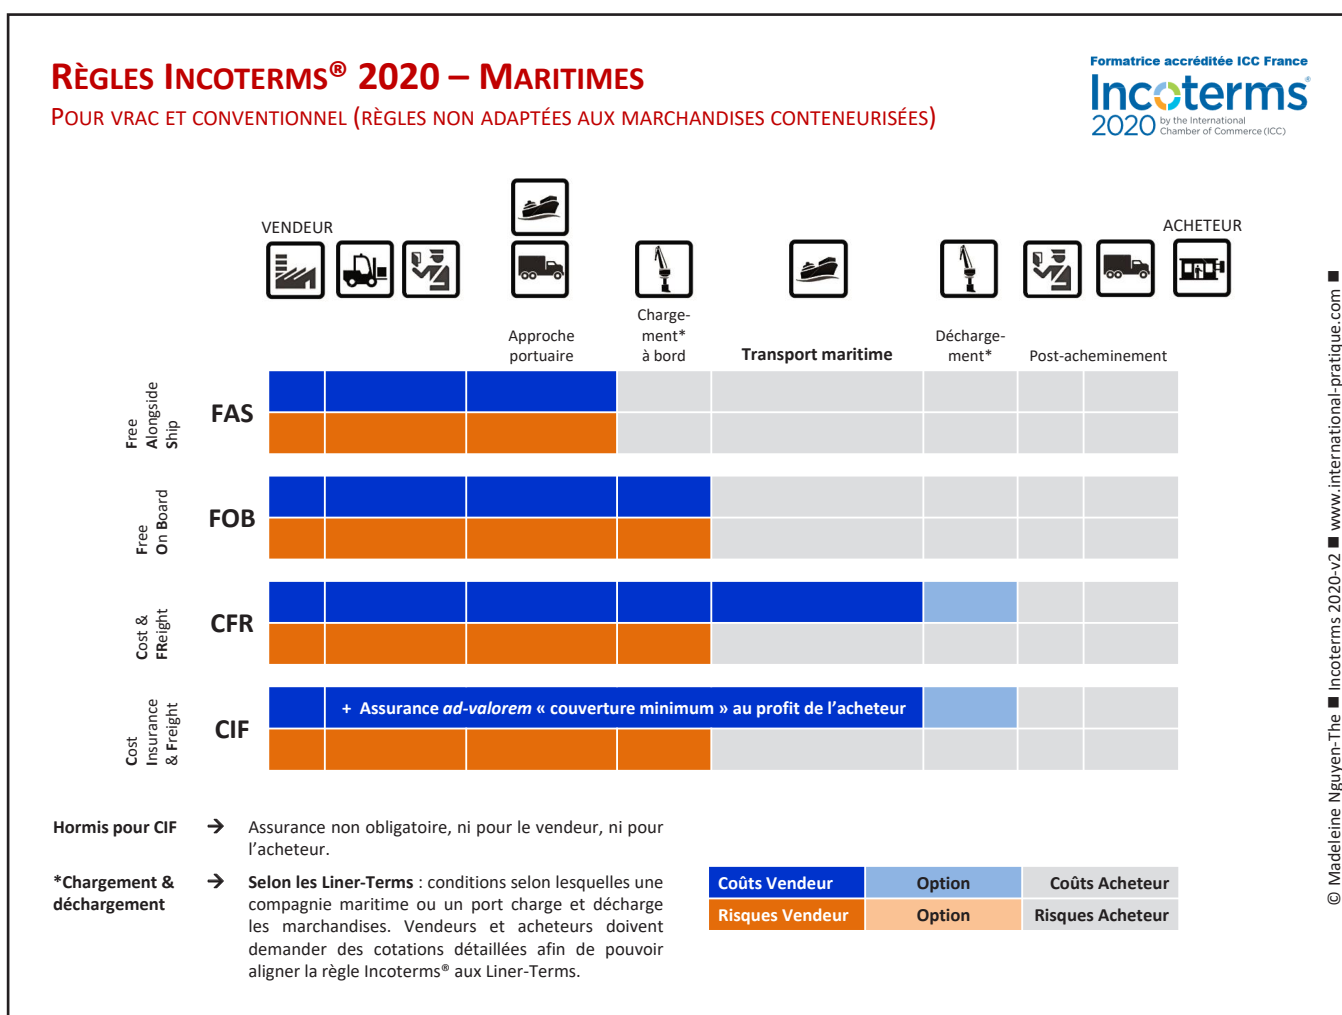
RÈGLES INCOTERMS® 2020 – MARITIMES
POUR VRAC ET CONVENTIONNEL (RÈGLES NON ADAPTÉES AUX MARCHANDISES CONTENEURISÉES)

Formatrice accréditée ICC France
Incoterms 2020 by the International Chamber of Commerce (ICC)

VENDEUR
ACHETEUR

Approche portuaire
Chargement* à bord
Transport maritime
Déchargement*
Post-acheminement

Free Alongside Ship FAS
Free On Board FOB
Cost & FReight CFR
Cost Insurance & Freight CIF

+ Assurance *ad-valorem* « couverture minimum » au profit de l'acheteur

Hormis pour CIF → Assurance non obligatoire, ni pour le vendeur, ni pour l'acheteur.

*Chargement & déchargement → Selon les Liner-Terms : conditions selon lesquelles une compagnie maritime ou un port charge et décharge les marchandises. Vendeurs et acheteurs doivent demander des cotations détaillées afin de pouvoir aligner la règle Incoterms® aux Liner-Terms.

| Coûts Vendeur | Option | Coûts Acheteur |
|---|---|---|
| Risques Vendeur | Option | Risques Acheteur |

© Madeleine Nguyen-The ■ Incoterms 2020-v2 ■ www.international-pratique.com ■